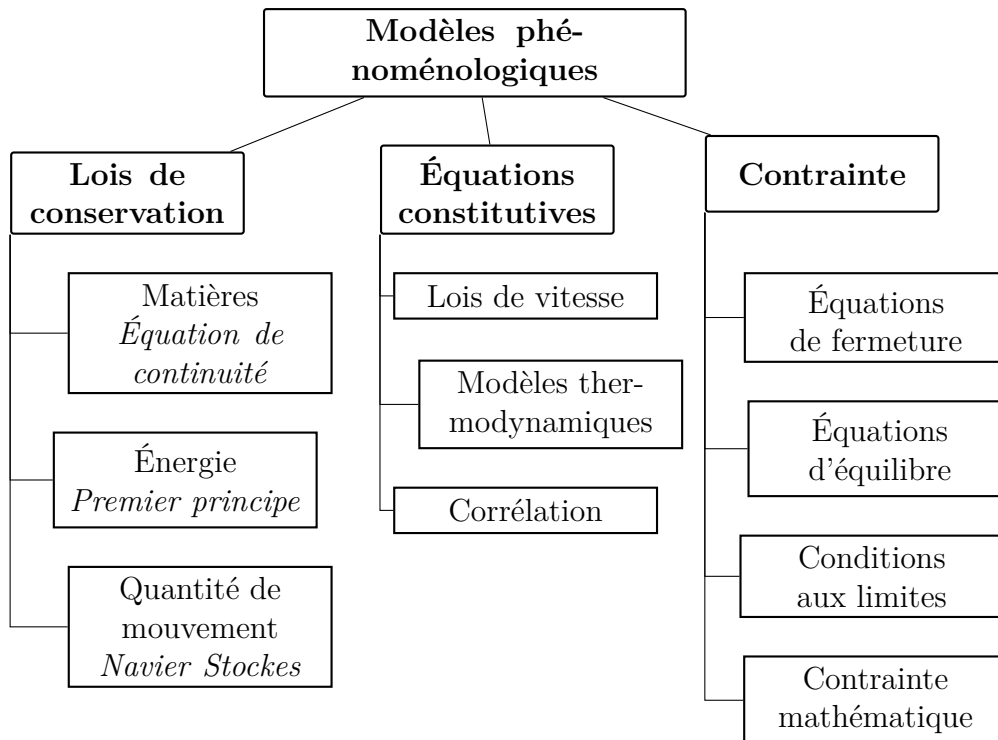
Modèles phénoménologiques

Lois de conservation

Matières
Équation de continuité

Énergie
Premier principe

Quantité de mouvement
Navier Stockes

Équations constitutives

Lois de vitesse

Modèles thermodynamiques

Corrélation

Contrainte

Équations de fermeture

Équations d'équilibre

Conditions aux limites

Contrainte mathématique